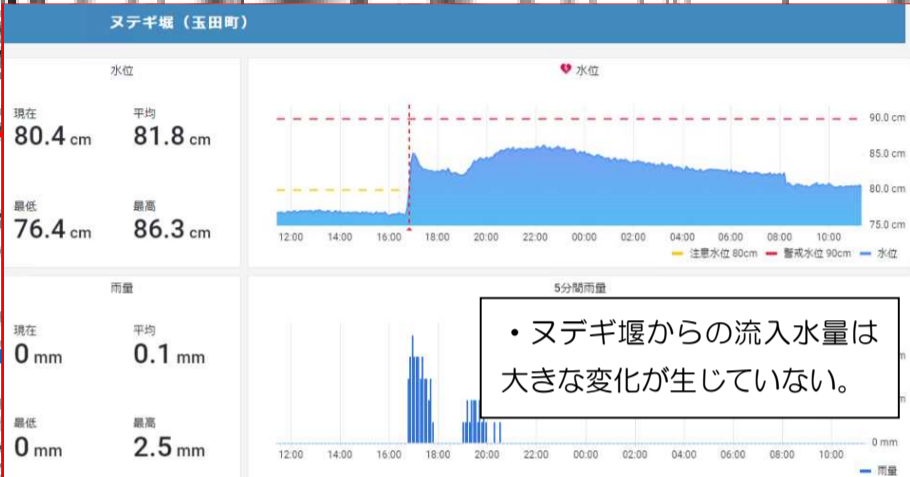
ヌデギ堰（玉田町）

水位

現在
80.4 cm

平均
81.8 cm

最低
76.4 cm

最高
86.3 cm

水位

90.0 cm
85.0 cm
80.0 cm
75.0 cm

12:00 14:00 16:00 18:00 20:00 22:00 00:00 02:00 04:00 06:00 08:00 10:00

注意水位 80cm 警戒水位 90cm 水位

雨量

現在
0 mm

平均
0.1 mm

最低
0 mm

最高
2.5 mm

5分間雨量

・ヌデギ堰からの流入水量は大きな変化が生じていない。

0 mm

12:00 14:00 16:00 18:00 20:00 22:00 00:00 02:00 04:00 06:00 08:00 10:00

雨量